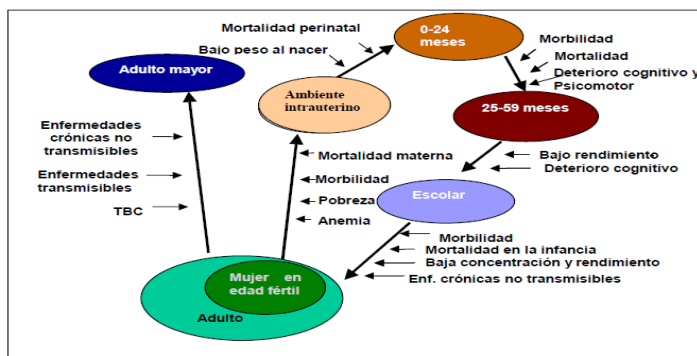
Mortalidad perinatal

Bajo peso al nacer

0-24 meses

Morbilidad
Mortalidad
Deterioro cognitivo y
Psicomotor

Adulto mayor

Ambiente intrauterino

25-59 meses

Enfermedades crónicas no transmisibles

Enfermedades transmisibles

TBC

Mortalidad materna
Morbilidad
Pobreza
Anemia

Bajo rendimiento
Deterioro cognitivo

Escolar

Morbilidad
Mortalidad en la infancia
Baja concentración y rendimiento
Enf. crónicas no transmisibles

Mujer en edad fértil

Adulto